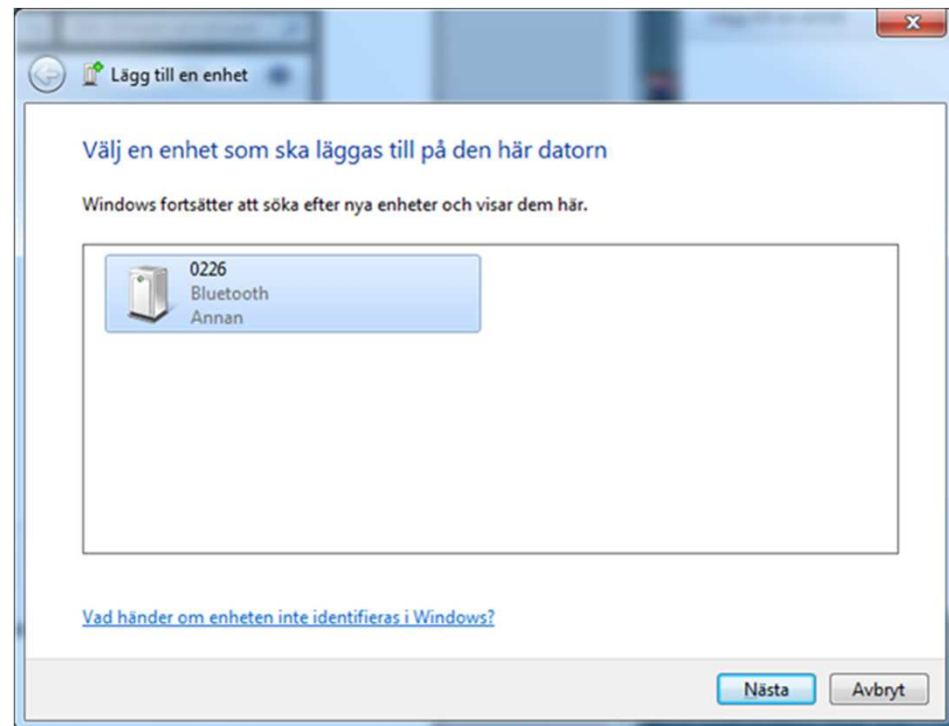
Lägg till en enhet

Välj en enhet som ska läggas till på den här datorn

Windows fortsätter att söka efter nya enheter och visar dem här.

0226
Bluetooth
Annan

Vad händer om enheten inte identifieras i Windows?

Nästa
Avbryt